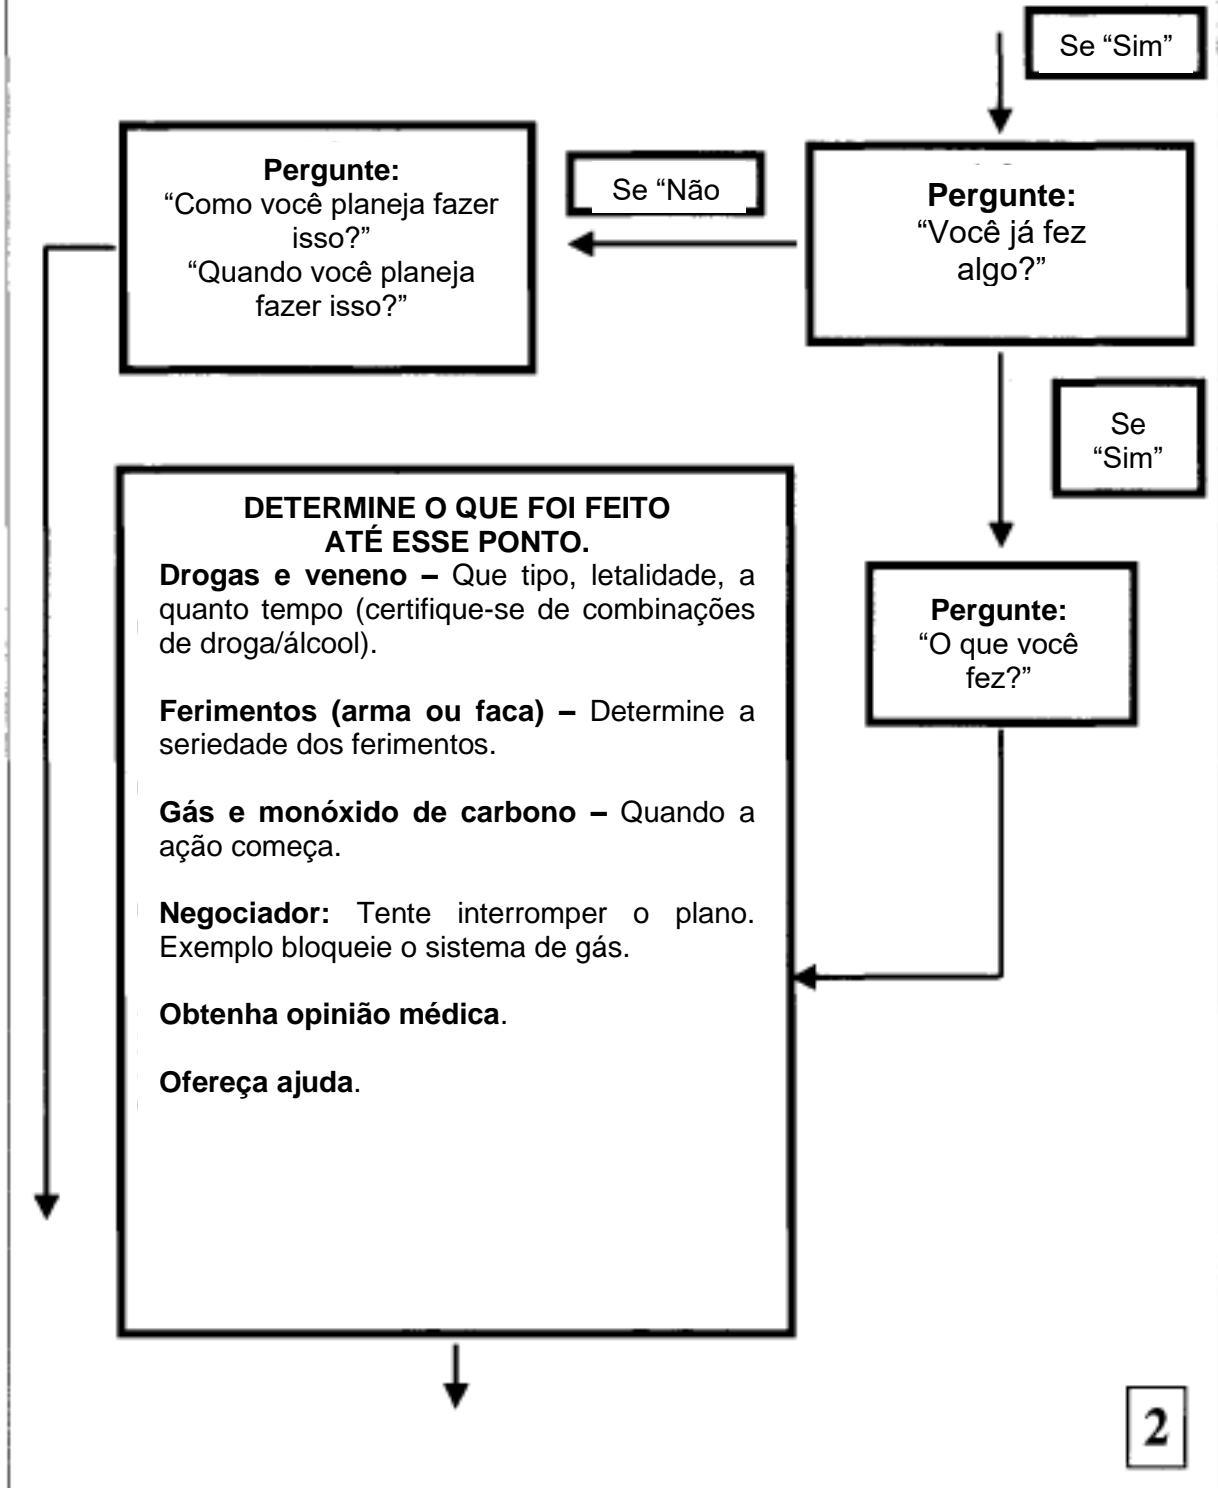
Se “Sim”

Pergunte:
“Você já fez algo?”

Se “Não

Pergunte:
“Como você planeja fazer isso?”
“Quando você planeja fazer isso?”

Se “Sim”

Pergunte:
“O que você fez?”

DETERMINE O QUE FOI FEITO ATÉ ESSE PONTO.

Drogas e veneno – Que tipo, letalidade, a quanto tempo (certifique-se de combinações de droga/álcool).

Ferimentos (arma ou faca) – Determine a seriedade dos ferimentos.

Gás e monóxido de carbono – Quando a ação começa.

Negociador: Tente interromper o plano. Exemplo bloqueie o sistema de gás.

Obtenha opinião médica.

Ofereça ajuda.

2